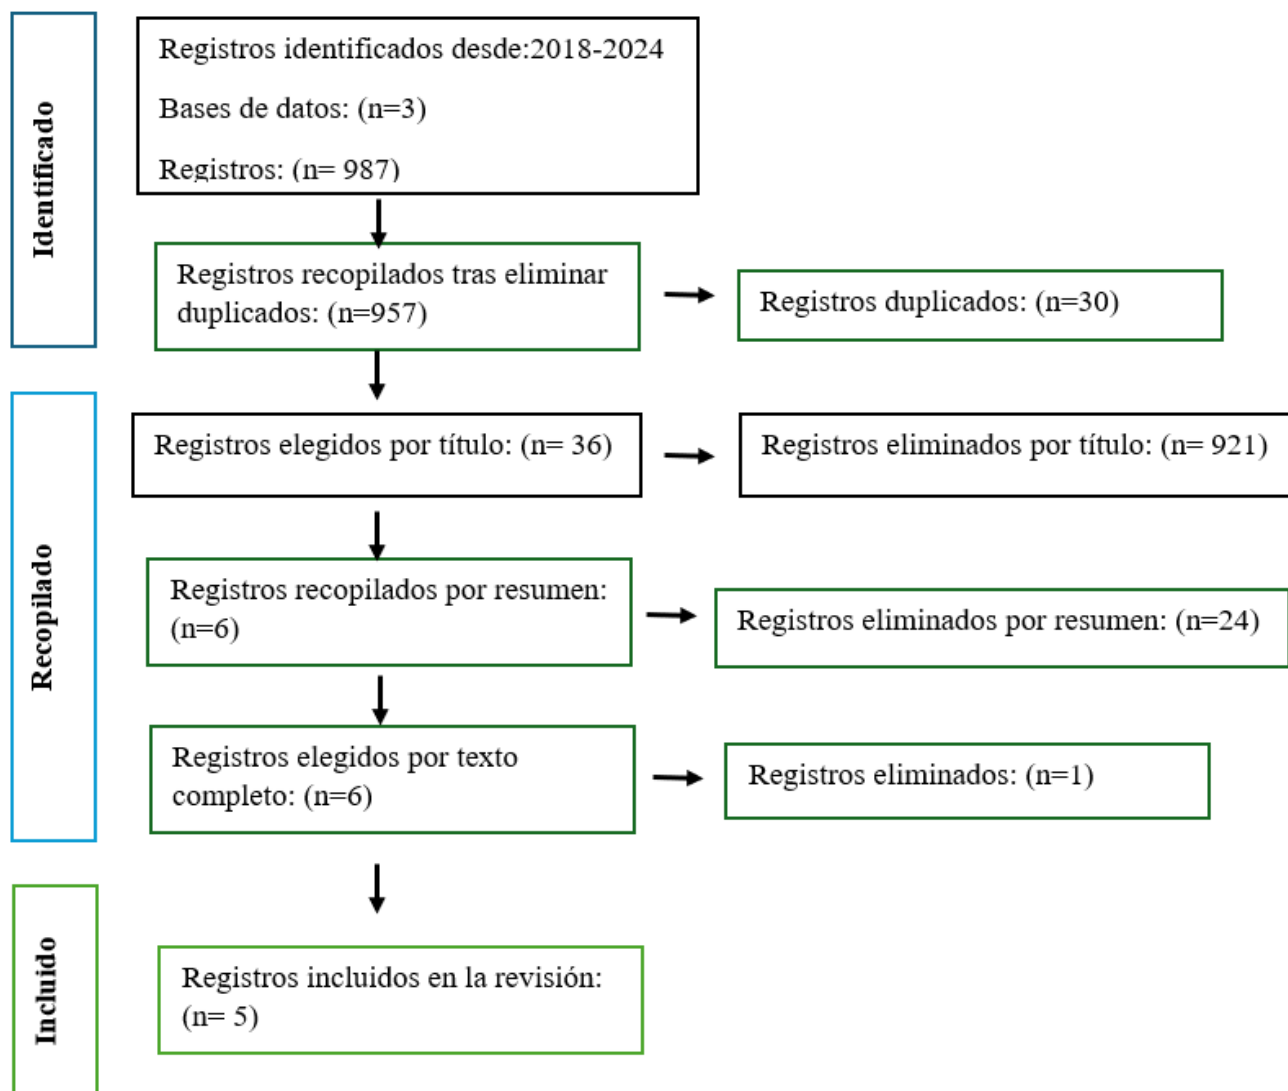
Identificado

Registros identificados desde:2018-2024

Bases de datos: (n=3)

Registros: (n= 987)

Registros recopilados tras eliminar duplicados: (n=957)

Registros duplicados: (n=30)

Recopilado

Registros elegidos por título: (n= 36)

Registros eliminados por título: (n= 921)

Registros recopilados por resumen: (n=6)

Registros eliminados por resumen: (n=24)

Registros elegidos por texto completo: (n=6)

Registros eliminados: (n=1)

Incluido

Registros incluidos en la revisión: (n= 5)